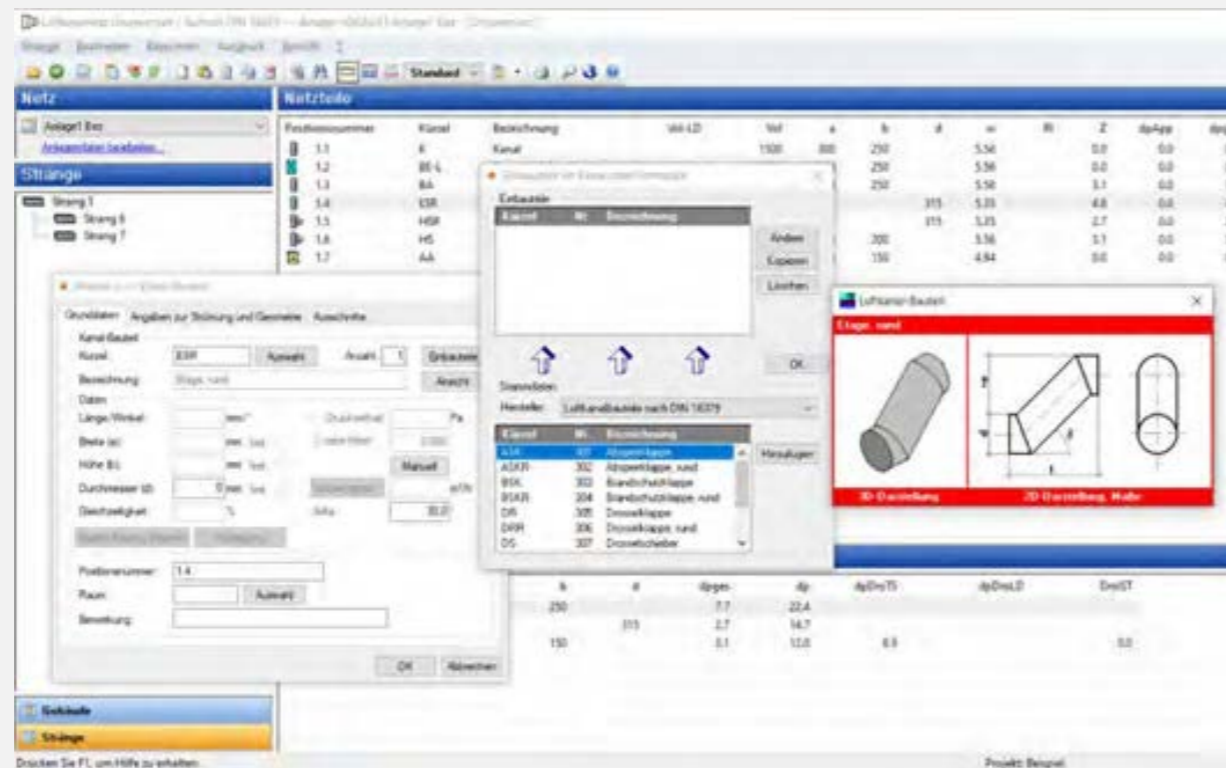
Luftkanalnetz Unterstützt | Gebiet DIN 18379 — Anlage1 Anlage1 Bsp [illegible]

Strangl Bearbeiten Berechnen Ausdruck Ansicht ?

Standard

Netz

Anlage1 Bsp

Anlagendaten bearbeiten...

Stränge

Strang 1
Strang 6
Strang 7

Netzteile

| Positionsnummer | Kürzel | Bezeichnung | VdI-LD | Vol | a | b | d | w | R | Z | dpApp |
|---|---|---|---|---|---|---|---|---|---|---|---|
| 1.1 | K | Kanal | | 1500 | 300 | 250 | | 5.56 | | 0.0 | 0.0 |
| 1.2 | BE-L | | | | | 250 | | 5.56 | | 0.0 | 0.0 |
| 1.3 | BA | | | | | 250 | | 5.56 | | 3.1 | 0.0 |
| 1.4 | ESR | | | | | | 315 | 5.35 | | 4.8 | 0.0 |
| 1.5 | HSR | | | | | | 315 | 5.35 | | 2.7 | 0.0 |
| 1.6 | HS | | | | | 200 | | 5.56 | | 3.1 | 0.0 |
| 1.7 | AA | | | | | 150 | | 4.94 | | 0.0 | 0.0 |

Einbauteile für Kanalbauteil

Einbauteile
Kürzel Nr. Bezeichnung

Ändern
Kopieren
Löschen
OK

Stammdaten
Hersteller: Luftkanalbauteile nach DIN 18379

| Kürzel | Nr. | Bezeichnung |
|---|---|---|
| ASK | 301 | Absperrklappe |
| ASKR | 302 | Absperrklappe, rund |
| BSK | 303 | Brandschutzklappe |
| BSKR | 304 | Brandschutzklappe, rund |
| DR | 305 | Drosselklappe |
| DRR | 306 | Drosselklappe, rund |
| DS | 307 | Drosselschieber |

Hinzufügen

Luftkanal-Bauteil

Etage, rund

3D-Darstellung
2D-Darstellung, Maße

Grunddaten Angaben zur Strömung und Geometrie Ausschnitte

Kanal-Bauteil
Kürzel ESR Auswahl Anzahl 1 Einbauteile
Bezeichnung Etage, rund Ansicht
Daten
Länge/Winkel mm/°
Breite (a) mm
Höhe (b) mm Maßzeil
Durchmesser (d) 0 mm
Geschwindigkeit %
Druckverlust Pa
Zeta 30.0

Positionsnummer 1.4
Raum Auswahl
Bemerkung

OK Abbrechen

| b | d | dpges | dp | dpDruTS | dpDruLD | DruST |
|---|---|---|---|---|---|---|
| 250 | | 7.7 | 22.4 | | | |
| | 315 | 2.7 | 14.7 | | | |
| 150 | | 3.1 | 12.0 | 6.9 | | 0.0 |

Gebäude
Stränge

Drücken Sie F1, um Hilfe zu erhalten.
Projekt: Beispiel